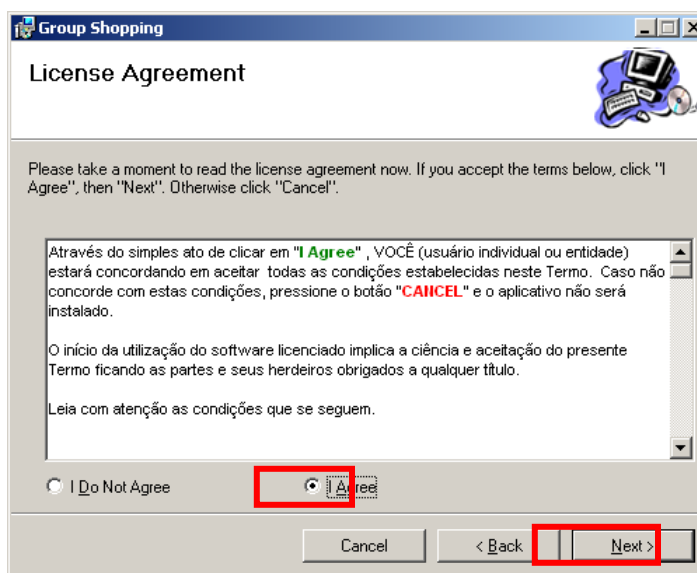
Group Shopping

License Agreement

Please take a moment to read the license agreement now. If you accept the terms below, click "I Agree", then "Next". Otherwise click "Cancel".

Através do simples ato de clicar em "I Agree" , VOCÊ (usuário individual ou entidade) estará concordando em aceitar todas as condições estabelecidas neste Termo. Caso não concorde com estas condições, pressione o botão "CANCEL" e o aplicativo não será instalado.

O início da utilização do software licenciado implica a ciência e aceitação do presente Termo ficando as partes e seus herdeiros obrigados a qualquer título.

Leia com atenção as condições que se seguem.

I Do Not Agree

I Agree

Cancel

< Back

Next >